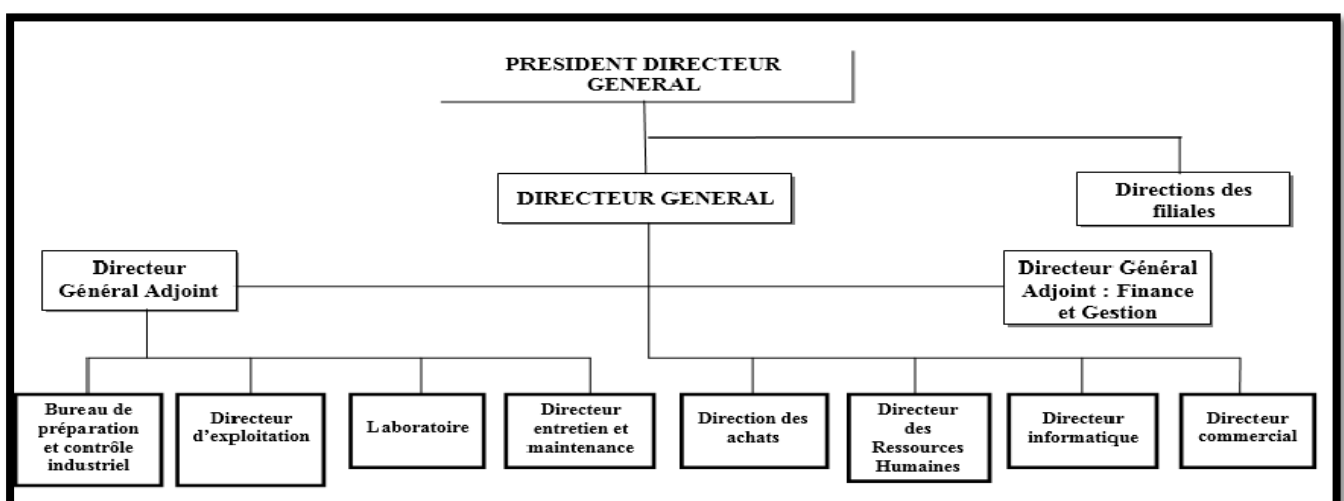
PRESIDENT DIRECTEUR GENERAL

DIRECTEUR GENERAL

Directions des filiales

Directeur Général Adjoint

Directeur Général Adjoint : Finance et Gestion

Bureau de préparation et contrôle industriel

Directeur d'exploitation

L aboratoire

Directeur entretien et maintenance

Direction des achats

Directeur des Ressources Humaines

Directeur informatique

Directeur commercial